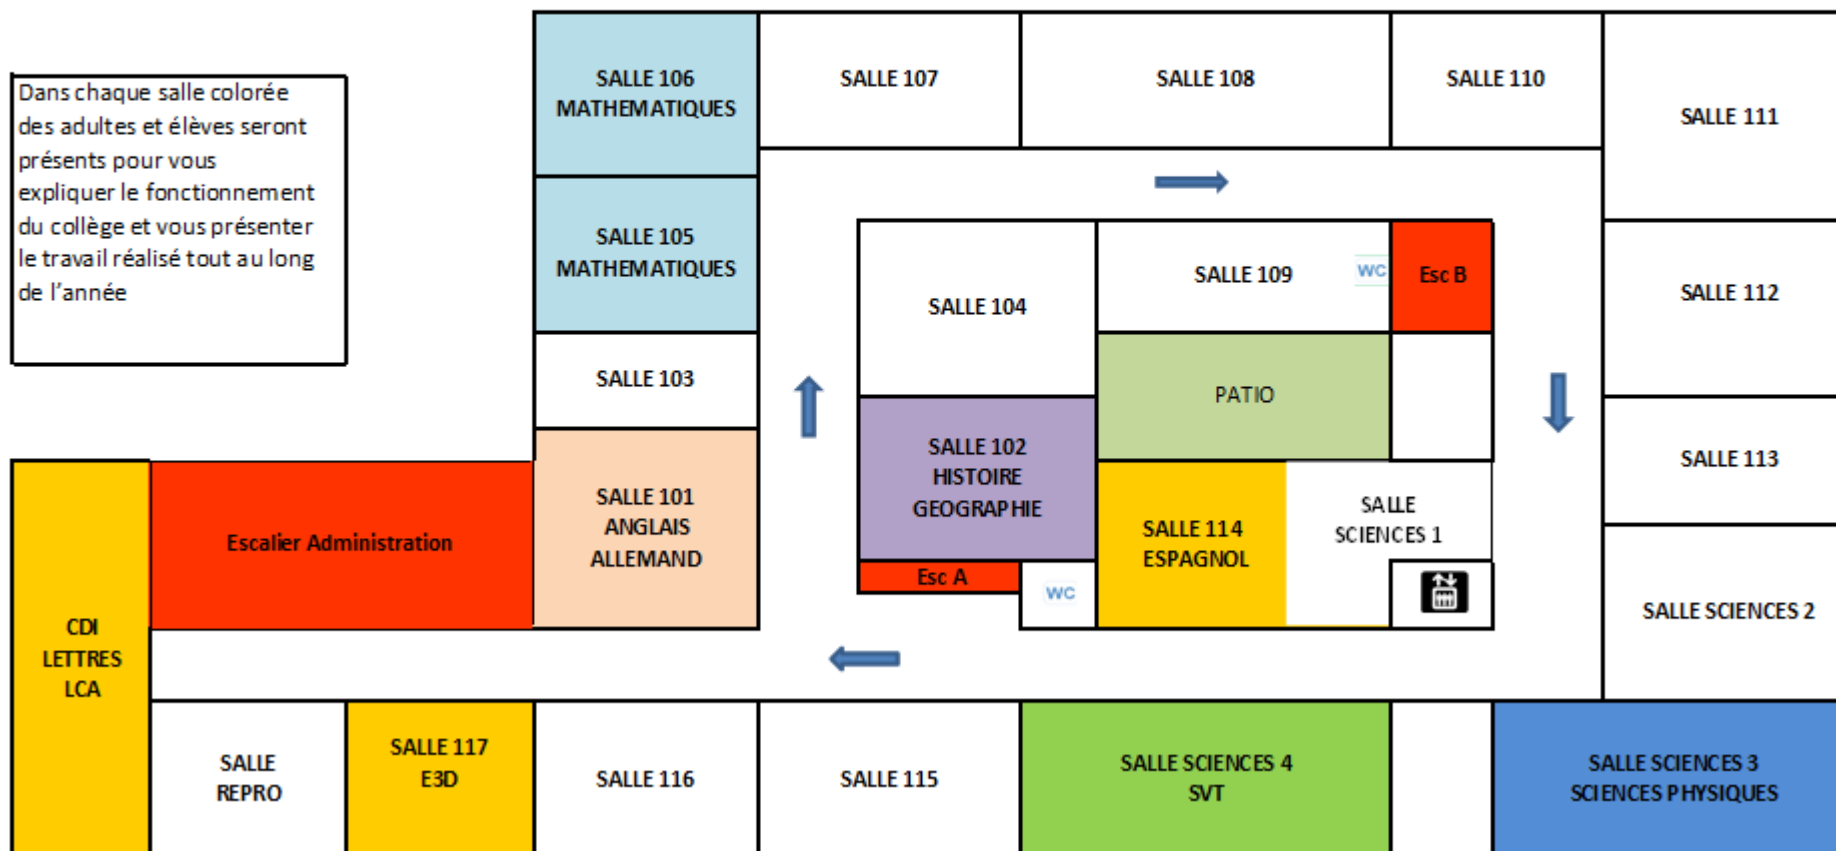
Dans chaque salle colorée des adultes et élèves seront présents pour vous expliquer le fonctionnement du collège et vous présenter le travail réalisé tout au long de l'année

SALLE 106
MATHEMATIQUES

SALLE 107

SALLE 108

SALLE 110

SALLE 111

SALLE 105
MATHEMATIQUES

SALLE 104

SALLE 109

WC

Esc B

SALLE 112

SALLE 103

PATIO

SALLE 113

Escalier Administration

SALLE 101
ANGLAIS
ALLEMAND

SALLE 102
HISTOIRE
GEOGRAPHIE

SALLE 114
ESPAGNOL

SALLE
SCIENCES 1

Esc A

WC

SALLE SCIENCES 2

CDI
LETTRES
LCA

SALLE
REPRO

SALLE 117
E3D

SALLE 116

SALLE 115

SALLE SCIENCES 4
SVT

SALLE SCIENCES 3
SCIENCES PHYSIQUES